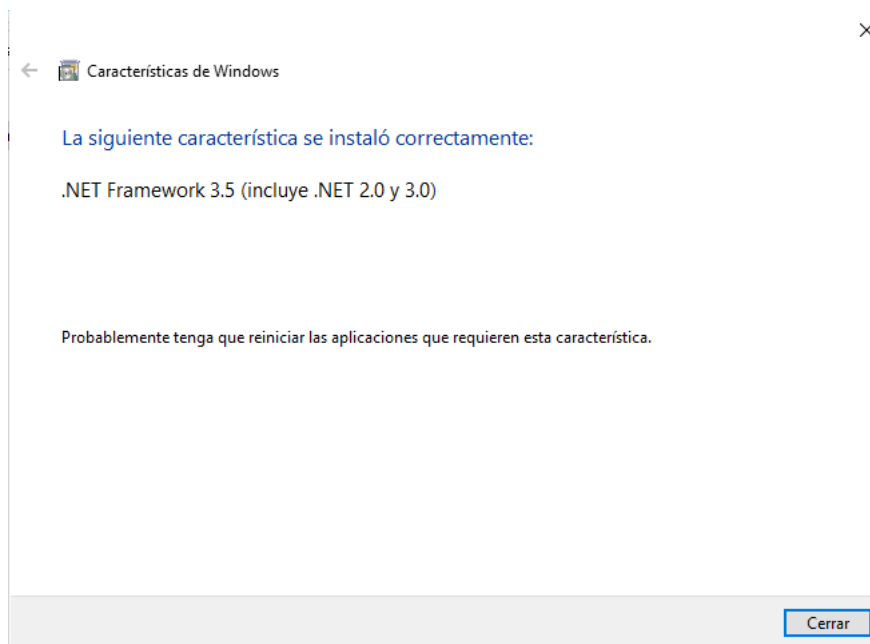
×

Características de Windows

La siguiente característica se instaló correctamente:

.NET Framework 3.5 (incluye .NET 2.0 y 3.0)

Probablemente tenga que reiniciar las aplicaciones que requieren esta característica.

Cerrar